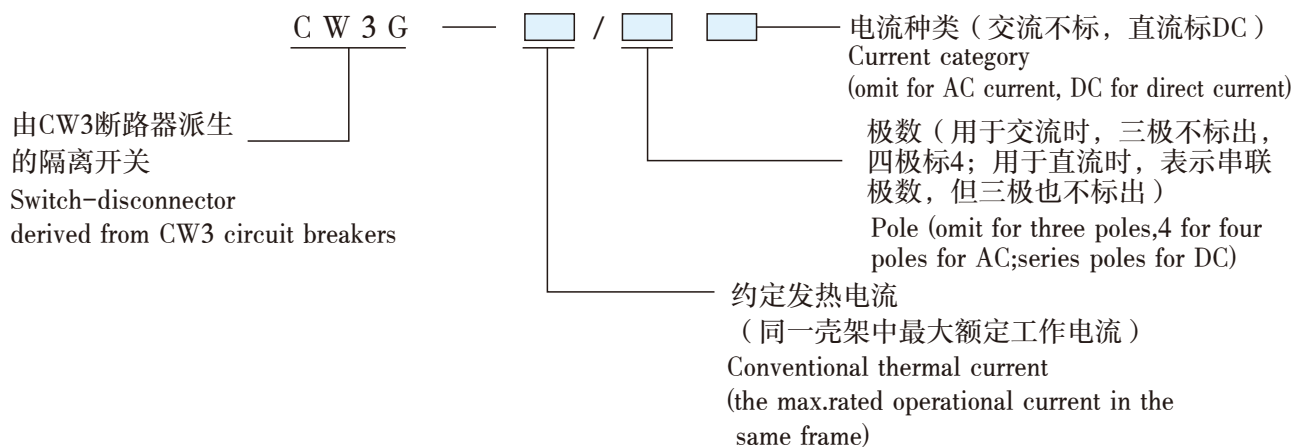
C W 3 G — /

电流种类（交流不标，直流标DC）
Current category
(omit for AC current, DC for direct current)

由CW3断路器派生的隔离开关
Switch-disconnector derived from CW3 circuit breakers

极数（用于交流时，三极不标出，四极标4；用于直流时，表示串联极数，但三极也不标出）
Pole (omit for three poles,4 for four poles for AC;series poles for DC)

约定发热电流
（同一壳架中最大额定工作电流）
Conventional thermal current
(the max.rated operational current in the same frame)